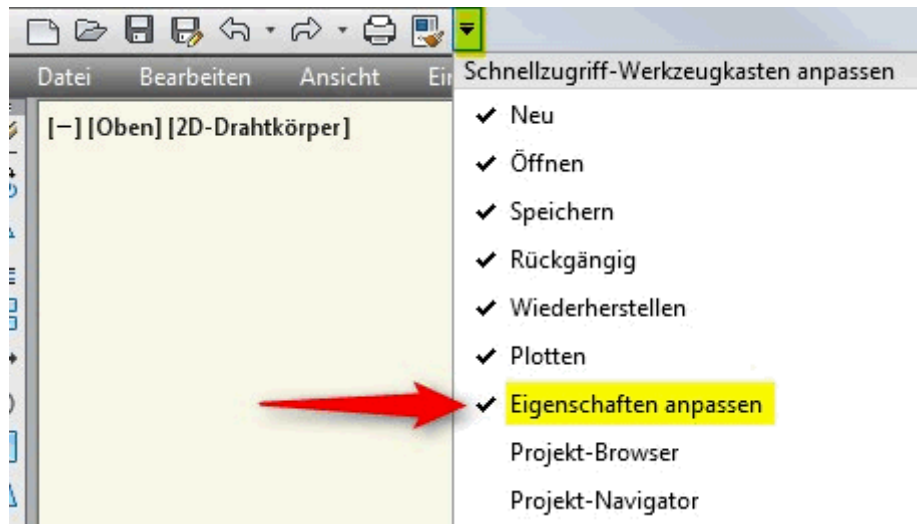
Datei Bearbeiten Ansicht Ei

[−] [Oben] [2D-Drahtkörper]

Schnellzugriff-Werkzeugkasten anpassen

✔ Neu

✔ Öffnen

✔ Speichern

✔ Rückgängig

✔ Wiederherstellen

✔ Plotten

✔ Eigenschaften anpassen

Projekt-Browser

Projekt-Navigator